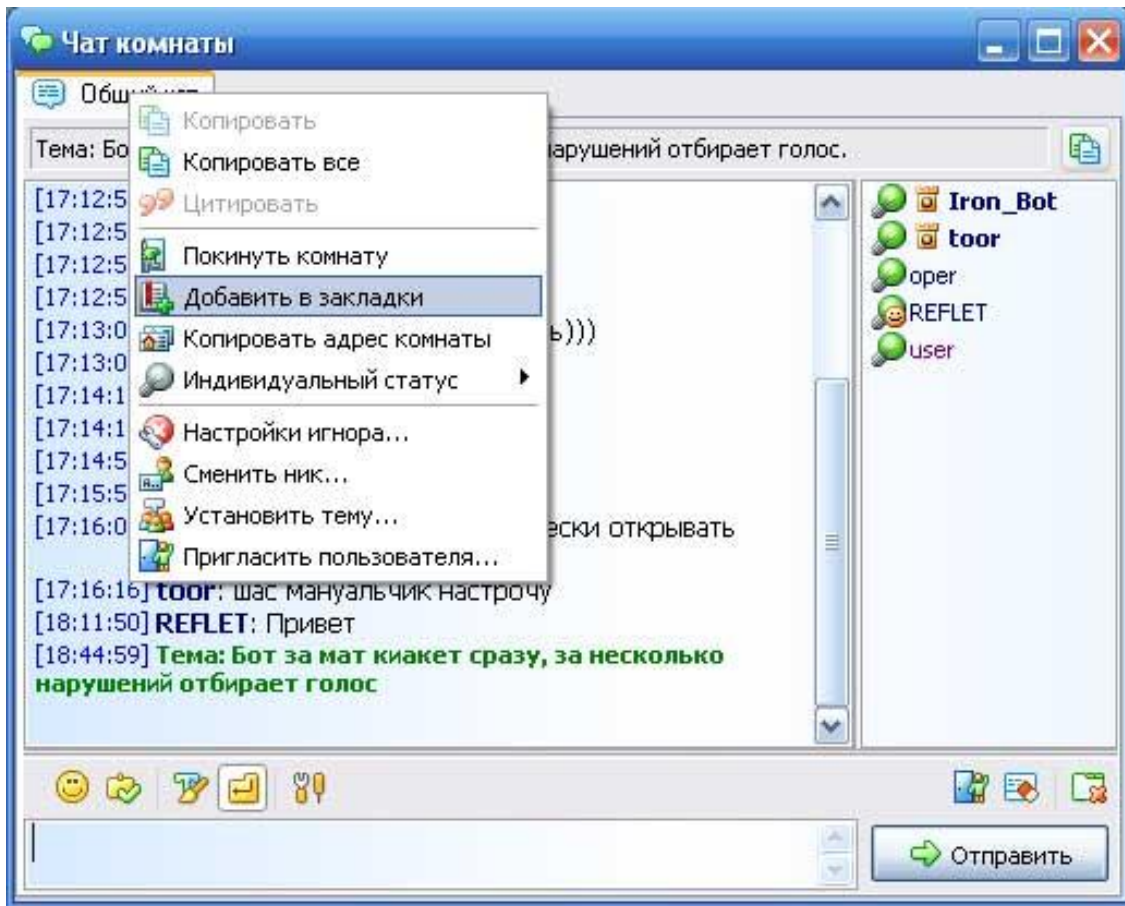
Чат комнаты

Общий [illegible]

Тема: Бо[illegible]арушений отбирает голос.

Копировать
Копировать все
Цитировать
Покинуть комнату
Добавить в закладки
Копировать адрес комнаты
Индивидуальный статус
Настройки игнора...
Сменить ник...
Установить тему...
Пригласить пользователя...

[17:12:5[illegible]
[17:12:5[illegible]
[17:12:5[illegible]
[17:12:5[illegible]
[17:13:0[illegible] ь)))
[17:13:0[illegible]
[17:14:1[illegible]
[17:14:1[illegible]
[17:14:5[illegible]
[17:15:5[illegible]
[17:16:0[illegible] ески открывать
[17:16:16] toor: шас мануальчик настрочу
[18:11:50] REFLET: Привет
[18:44:59] Тема: Бот за мат киакет сразу, за несколько нарушений отбирает голос

Iron_Bot
toor
oper
REFLET
user

Отправить